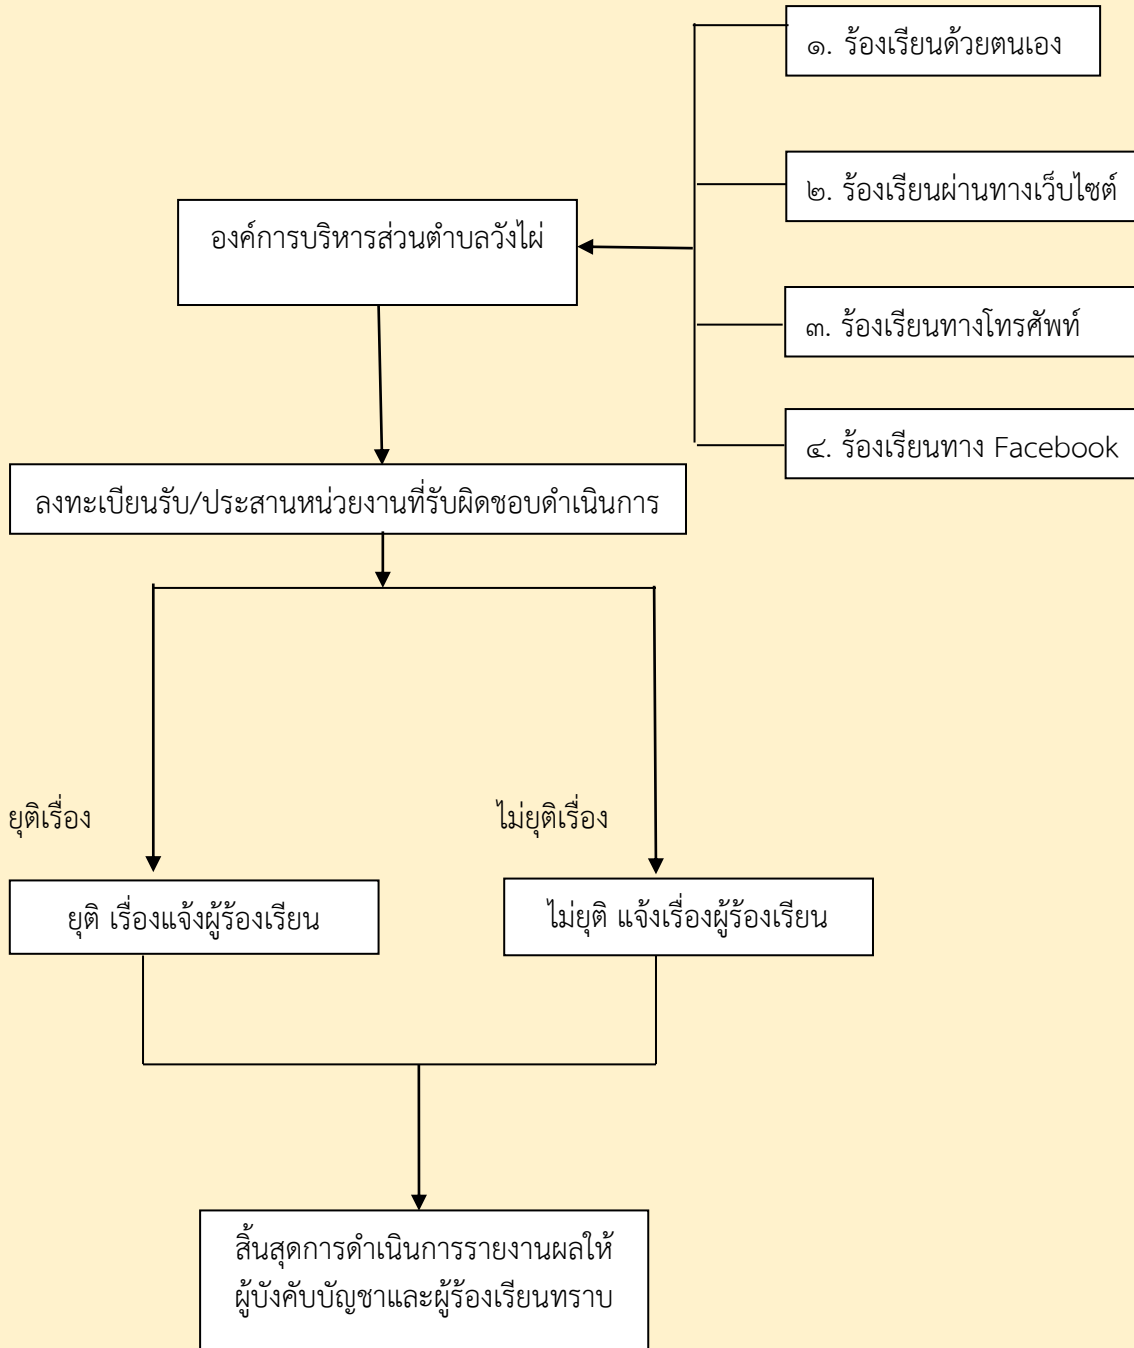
๑. ร้องเรียนด้วยตนเอง

๒. ร้องเรียนผ่านทางเว็บไซต์

องค์การบริหารส่วนตำบลวังไผ่

๓. ร้องเรียนทางโทรศัพท์

๔. ร้องเรียนทาง Facebook

ลงทะเบียนรับ/ประสานหน่วยงานที่รับผิดชอบดำเนินการ

ยุติเรื่อง

ไม่ยุติเรื่อง

ยุติ เรื่องแจ้งผู้ร้องเรียน

ไม่ยุติ แจ้งเรื่องผู้ร้องเรียน

สิ้นสุดการดำเนินการรายงานผลให้ผู้บังคับบัญชาและผู้ร้องเรียนทราบ